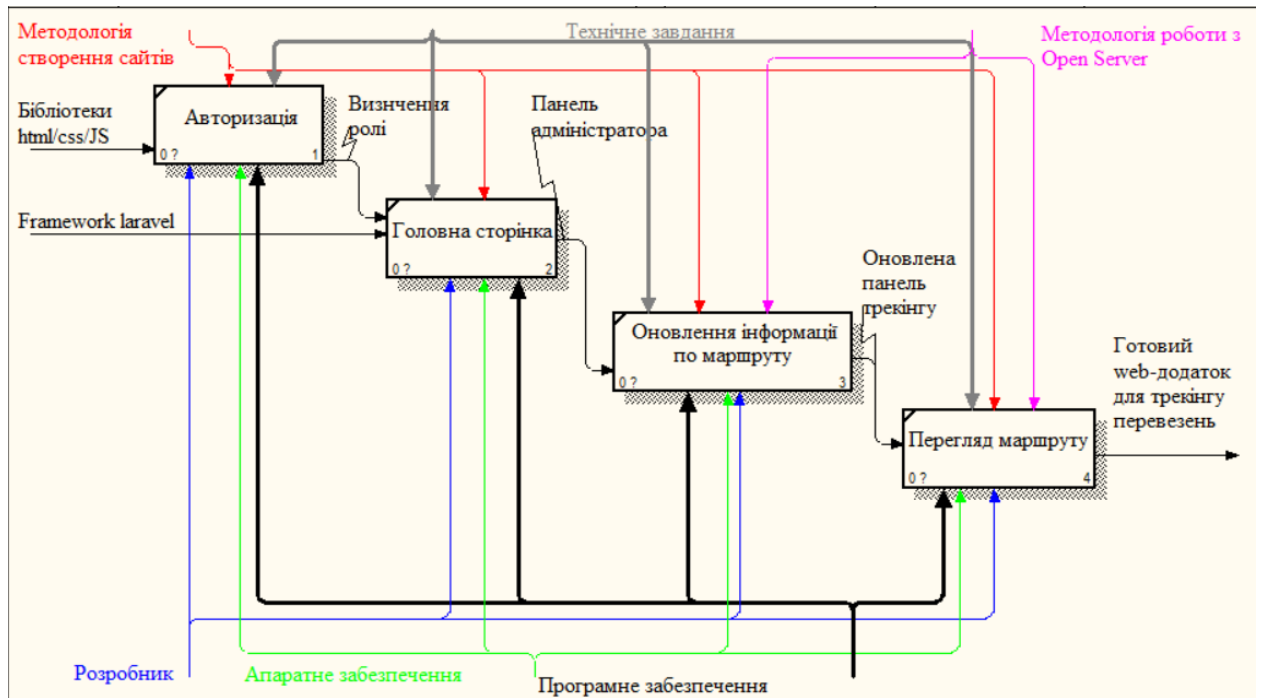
Методологія створення сайтів

Технічне завдання

Методологія роботи з Open Server

Бібліотеки html/css/JS

Авторизація
0 ?
1

Визначення ролі

Панель адміністратора

Framework laravel

Головна сторінка
0 ?
2

Оновлена панель трекінгу

Оновлення інформації по маршруту
0 ?
3

Готовий web-додаток для трекінгу перевезень

Перегляд маршруту
0 ?
4

Розробник

Апаратне забезпечення

Програмне забезпечення